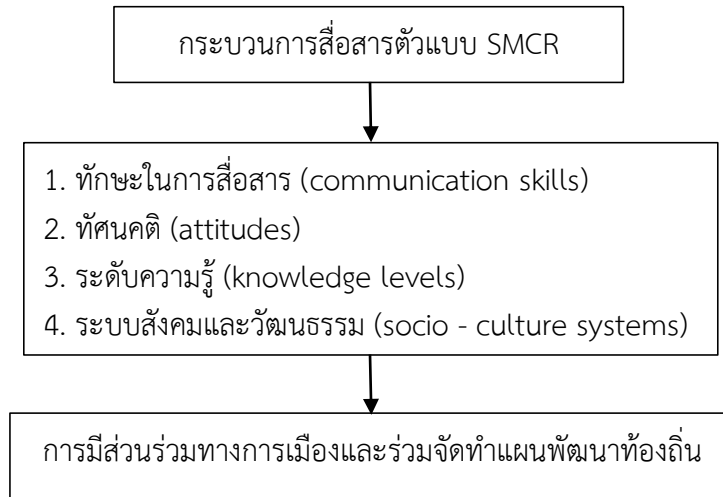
กระบวนการสื่อสารตัวแบบ SMCR

1. ทักษะในการสื่อสาร (communication skills)
2. ทัศนคติ (attitudes)
3. ระดับความรู้ (knowledge levels)
4. ระบบสังคมและวัฒนธรรม (socio - culture systems)

การมีส่วนร่วมทางการเมืองและร่วมจัดทำแผนพัฒนาท้องถิ่น